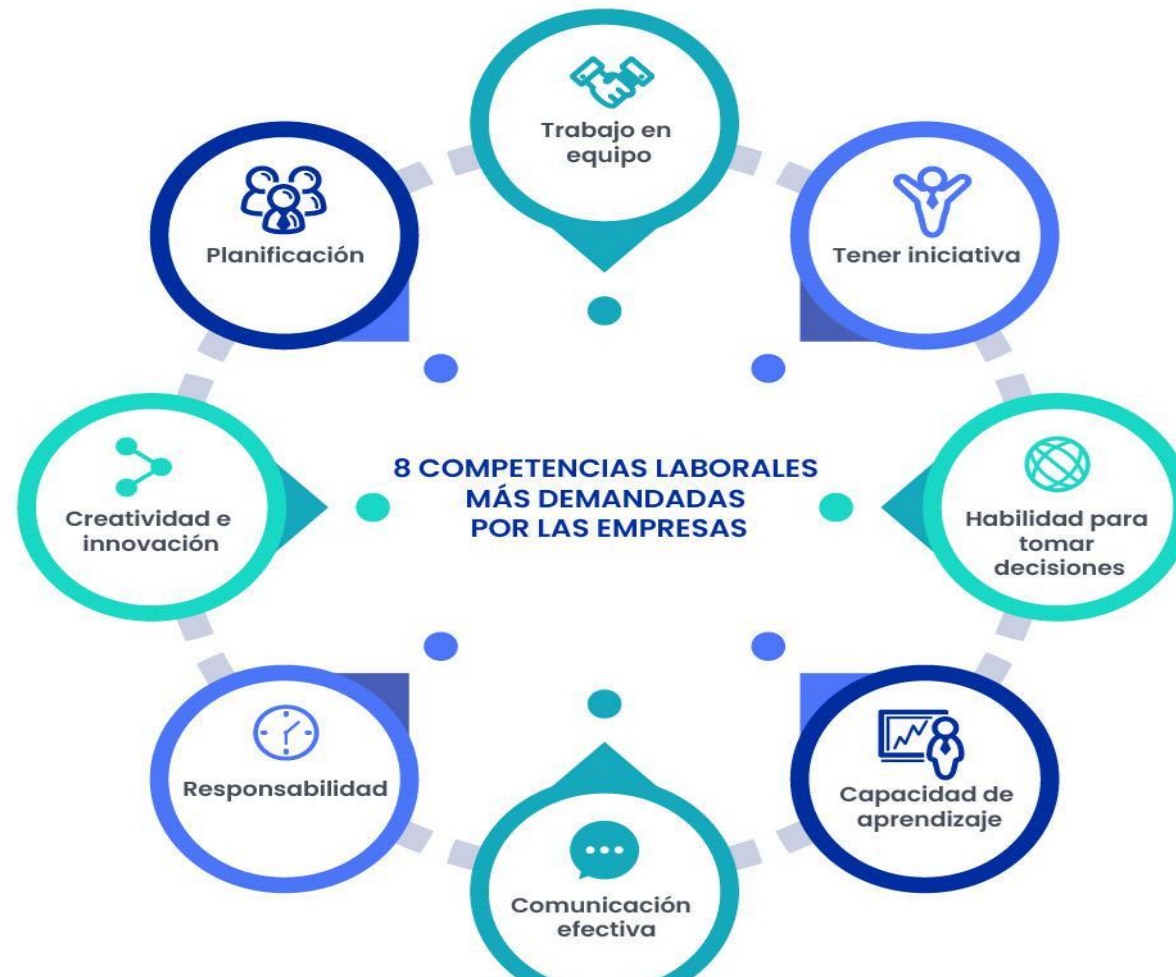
8 COMPETENCIAS LABORALES MÁS DEMANDADAS POR LAS EMPRESAS

Trabajo en equipo

Tener iniciativa

Habilidad para tomar decisiones

Capacidad de aprendizaje

Comunicación efectiva

Responsabilidad

Creatividad e innovación

Planificación